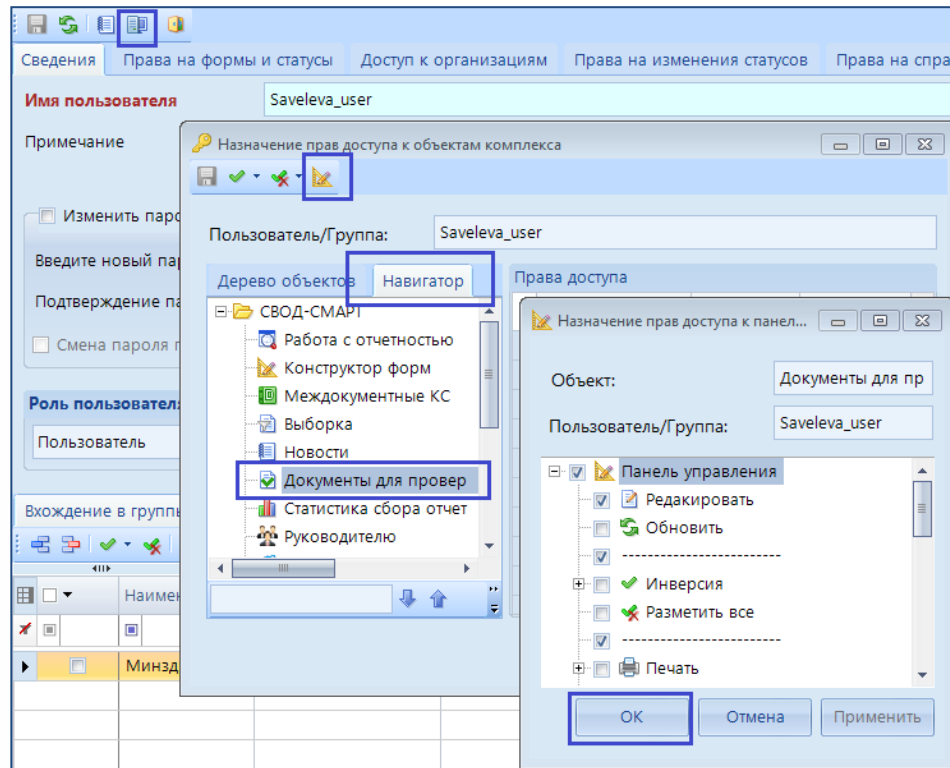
Сведения | Права на формы и статусы | Доступ к организациям | Права на изменения статусов | Права на спра

Имя пользователя
Saveleva_user

Примечание

Изменить паро
Введите новый па
Подтверждение па
Смена пароля п

Роль пользовател
Пользователь

Вхождение в группы

Наимен
Минзд

Назначение прав доступа к объектам комплекса

Пользователь/Группа:
Saveleva_user

Дерево объектов | Навигатор

Права доступа

СВОД-СМАРТ
Работа с отчетностью
Конструктор форм
Междокументные КС
Выборка
Новости
Документы для провер
Статистика сбора отчет
Руководителю

Назначение прав доступа к панел...

Объект:
Документы для пр

Пользователь/Группа:
Saveleva_user

Панель управления
Редакировать
Обновить
------------------------
Инверсия
Разметить все
------------------------
Печать

ОК | Отмена | Применить